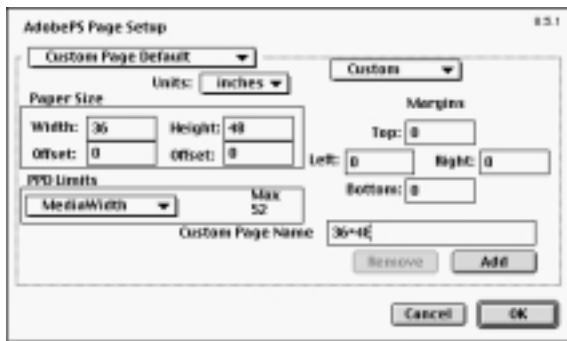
AdobePS Page Setup

8.5.1

Custom Page Default

Units: inches

Custom

Paper Size

Width: 36

Height: 48

Offset: 0

Offset: 0

Margins

Top: 0

Left: 0

Right: 0

Bottom: 0

PPD Limits

MediaWidth

Max 52

Custom Page Name 36×48

Remove

Add

Cancel

OK